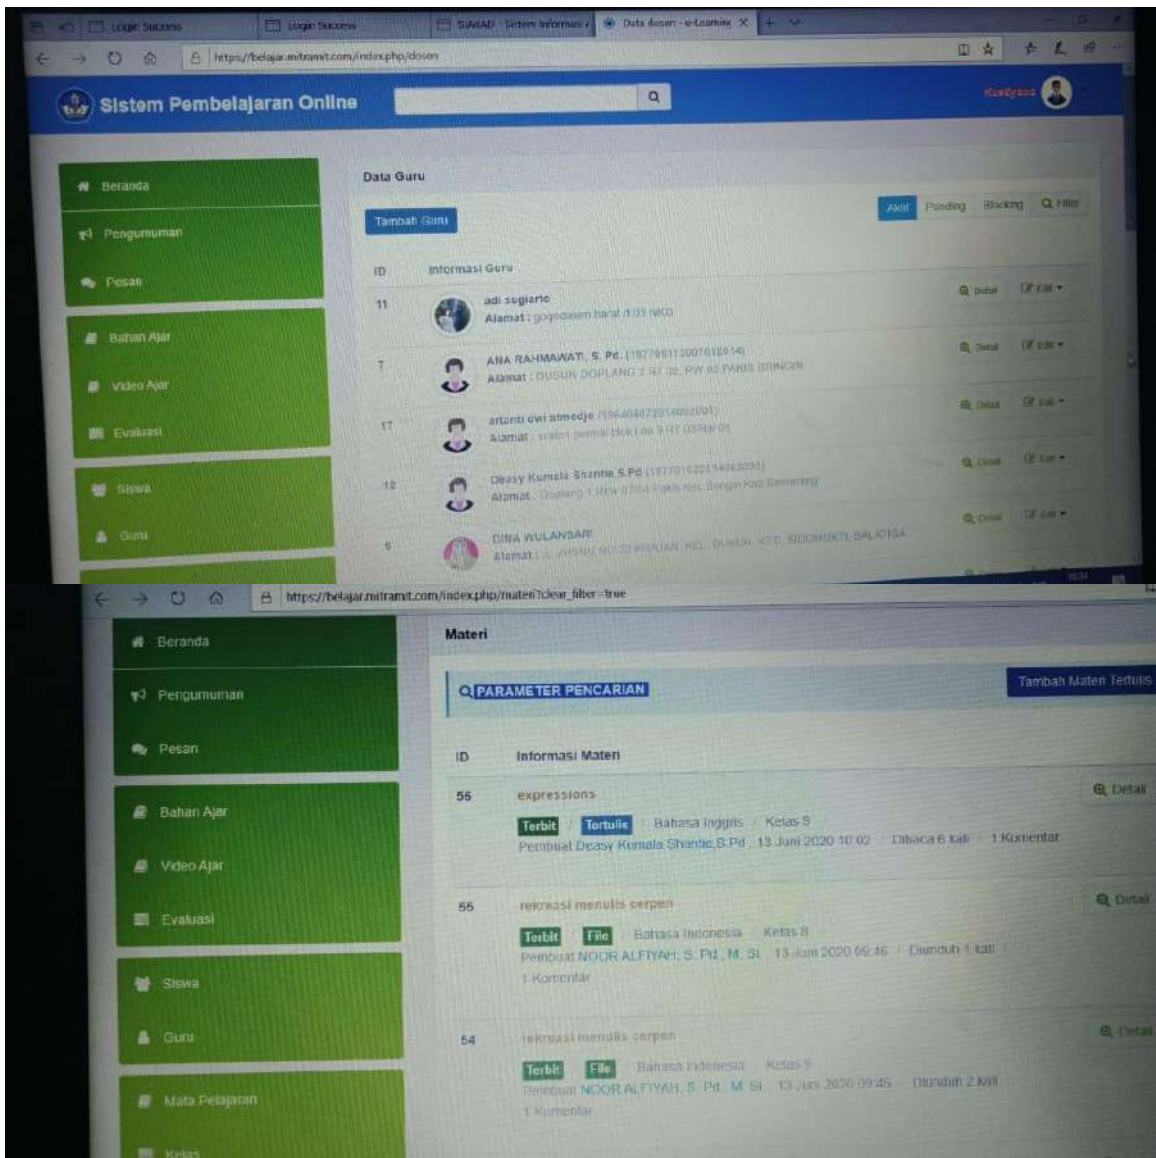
Login Success | Login Success | SIAKAD - Sistem Informasi | Data dosen - e-Learning

https://belajar.mitramit.com/index.php/dosen

Sistem Pembelajaran Online

Beranda
Pengumuman
Pesan
Bahan Ajar
Video Ajar
Evaluasi
Siswa
Guru

Data Guru

Tambah Guru

Aktif Pending Blocking Filter

| ID | Informasi Guru | |
|---|---|---|
| 11 | adi sugiarto Alamat : gogodalem barat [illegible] | Detail Edit |
| 7 | ANA RAHMAWATI, S. Pd. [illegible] Alamat : DUSUN DOPLANG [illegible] | Detail Edit |
| 17 | artanti dwi atmadja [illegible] Alamat : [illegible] | Detail Edit |
| 12 | Deasy Kumala Shantie S.Pd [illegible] Alamat : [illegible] | Detail Edit |
| 5 | DINA WULANSARI Alamat : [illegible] SIDOMUKTI SALATIGA | Detail Edit |

https://belajar.mitramit.com/index.php/materi?clear_filter=true

Beranda
Pengumuman
Pesan
Bahan Ajar
Video Ajar
Evaluasi
Siswa
Guru
Mata Pelajaran
Kelas

Materi

PARAMETER PENCARIAN

Tambah Materi Tertulis

| ID | Informasi Materi | |
|---|---|---|
| 56 | expressions Terbit / Tertulis / Bahasa Inggris / Kelas 9 Pembuat Deasy Kumala Shantie,S.Pd , 13 Juni 2020 10:02 / Dibaca 6 kali / 1 Komentar | Detail |
| 55 | rekreasi menulis cerpen Terbit File Bahasa Indonesia / Kelas 8 Pembuat NOOR ALFIYAH, S. Pd., M. Si. 13 Juni 2020 09:46 / Diunduh 1 kali / 1 Komentar | Detail |
| 54 | rekreasi menulis cerpen Terbit File Bahasa Indonesia / Kelas 9 Pembuat NOOR ALFIYAH, S. Pd., M. Si. 13 Juni 2020 09:45 / Diunduh 2 kali 1 Komentar | Detail |